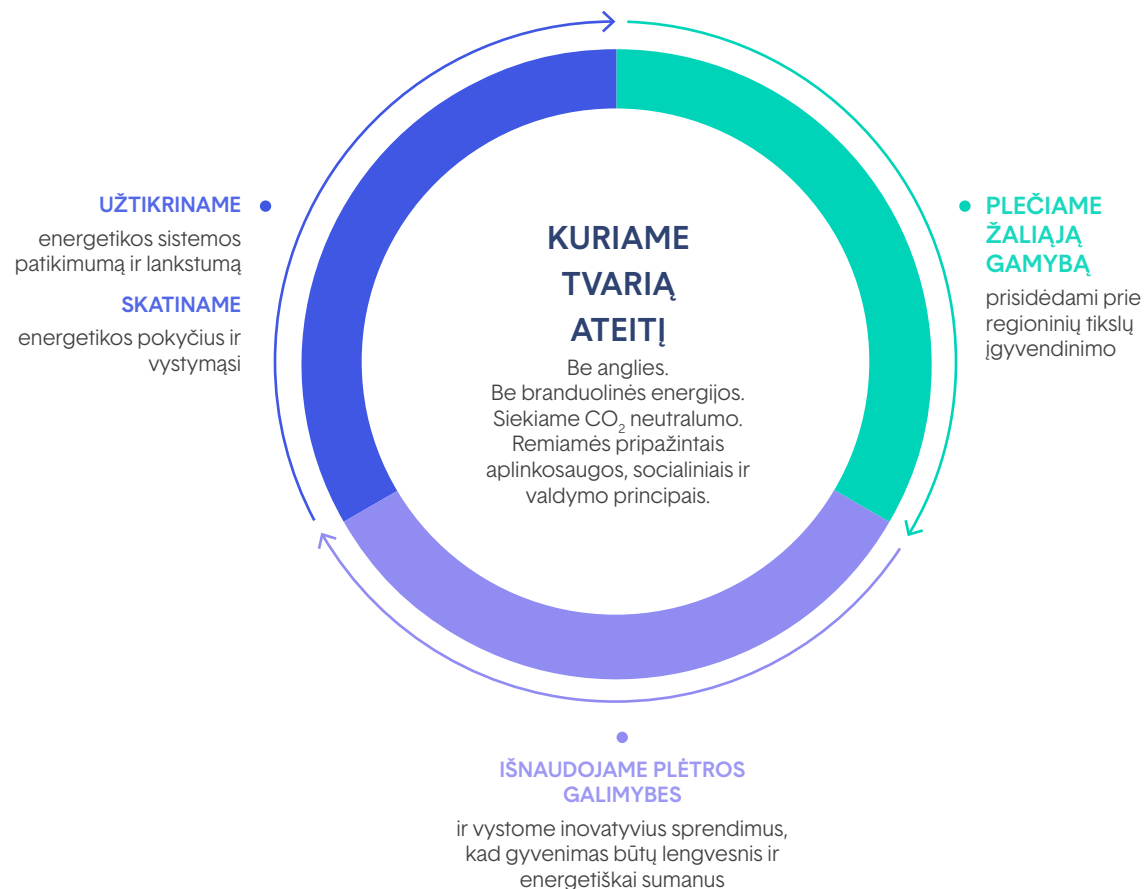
UŽTIKRINAME

energetikos sistemos patikimumą ir lankstumą

SKATINAME

energetikos pokyčius ir vystymąsi

KURIAME TVARIĄ ATEITĮ

Be anglies.
Be branduolinės energijos.
Siekiame $CO_2$ neutralumo.
Remiamės pripažintais aplinkosaugos, socialiniais ir valdymo principais.

PLEČIAME ŽALIĄJĄ GAMYBĄ

prisidėdami prie regioninių tikslų įgyvendinimo

IŠNAUDOJAME PLĖTROS GALIMYBES

ir vystome inovatyvius sprendimus, kad gyvenimas būtų lengvesnis ir energetiškai sumanus